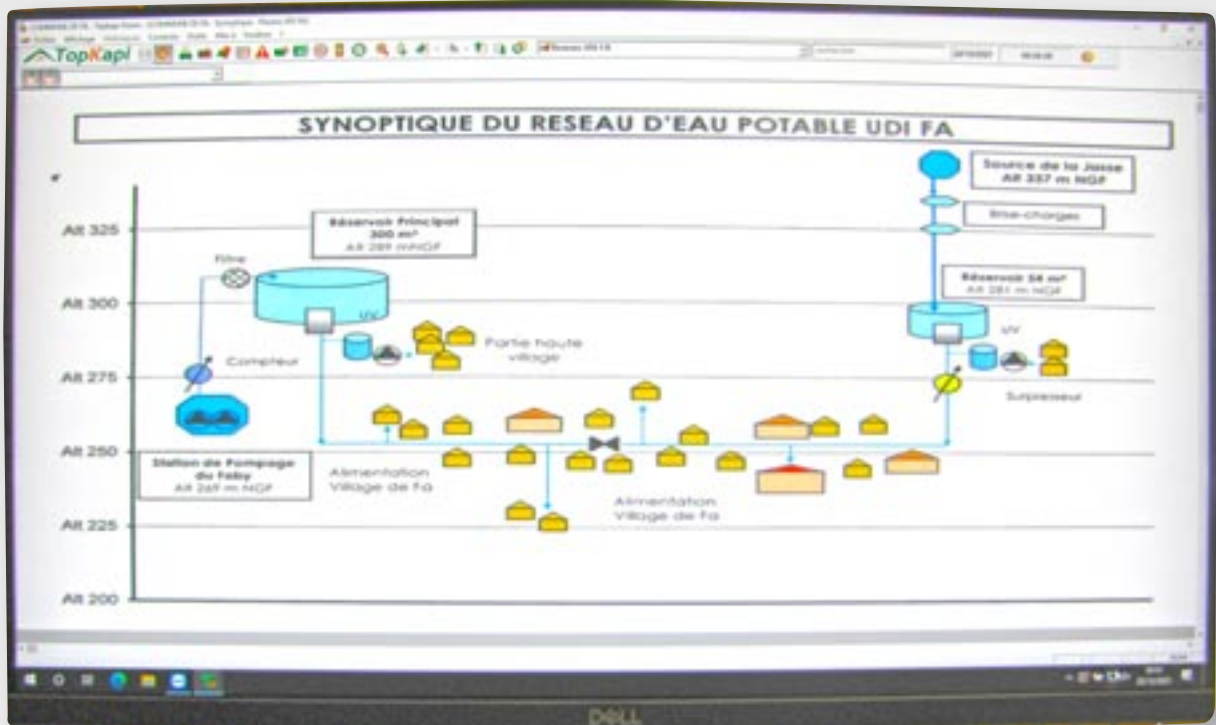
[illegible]

TopKapi

SYNOPTIQUE DU RESEAU D'EAU POTABLE UDI FA

Alt 325

Alt 300

Alt 275

Alt 250

Alt 225

Alt 200

Réservoir Principal
300 m³
Alt 289 mNGF

Filtre

UV

Compteur

Partie haute village

Station de Pompage du Fèby
Alt 269 m NGF

Alimentation Village de Fa

Alimentation Village de Fa

Source de la Jasse
Alt 337 m NGF

Brise-charges

Réservoir 58 m³
Alt 281 m NGF

UV

Surpresseur

DELL